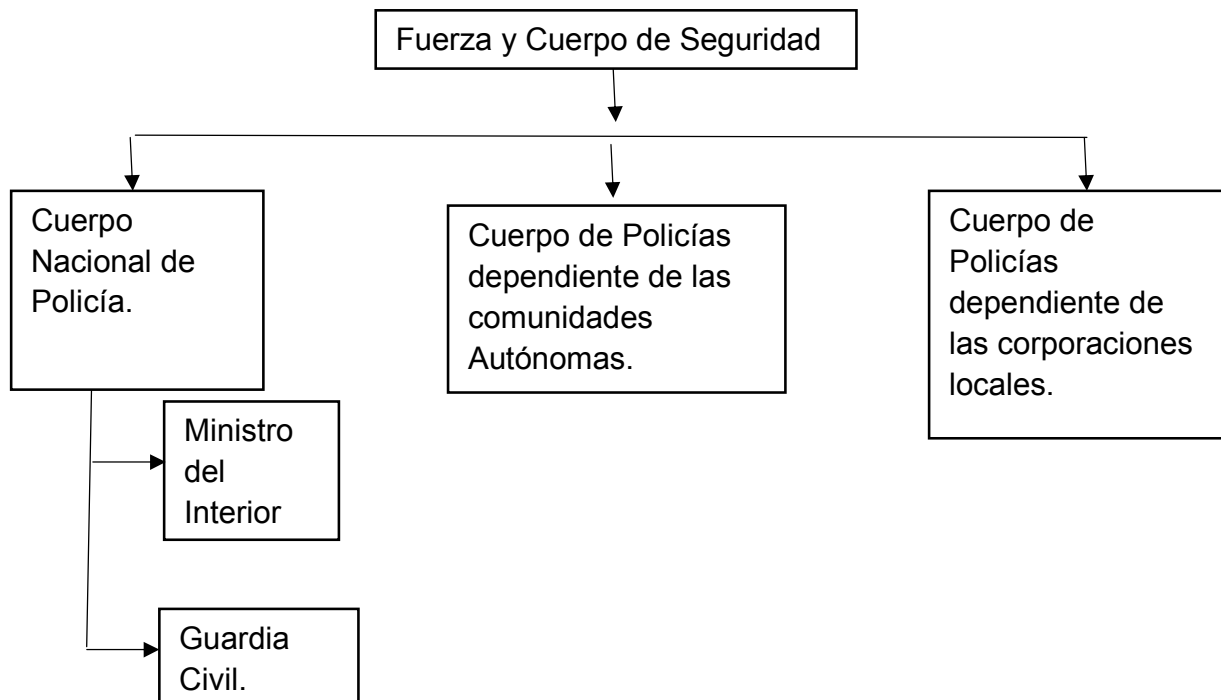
Fuerza y Cuerpo de Seguridad

Cuerpo Nacional de Policía.

Cuerpo de Policías dependiente de las comunidades Autónomas.

Cuerpo de Policías dependiente de las corporaciones locales.

Ministro del Interior

Guardia Civil.